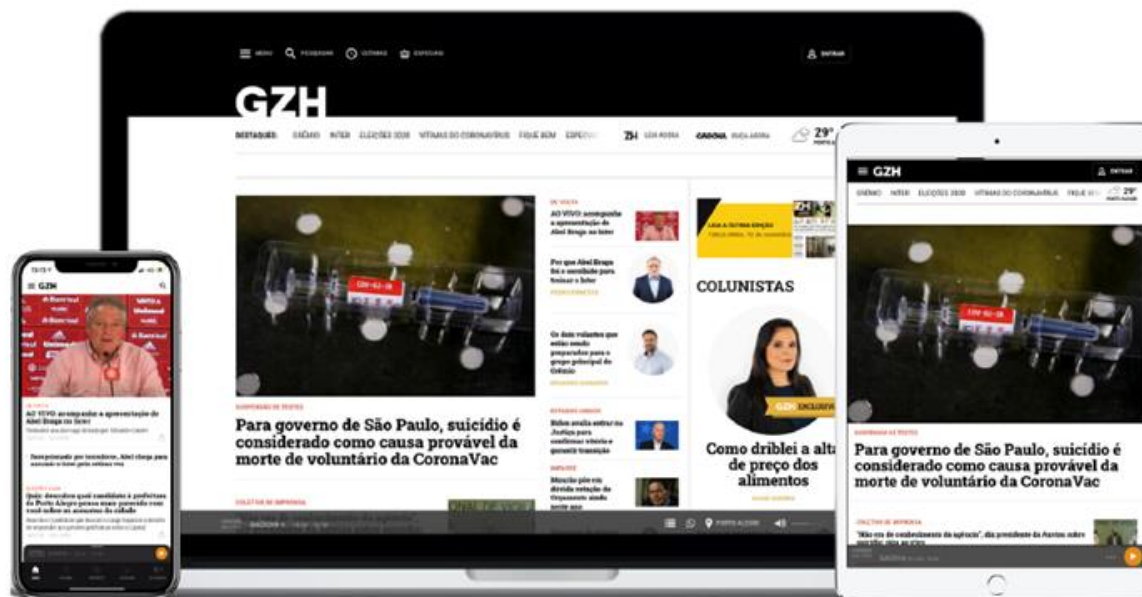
MENU PESQUISA ÚLTIMAS ESPECIAIS

ENTRAR

GZH

DESTAQUES: GRÊMIO INTER ELEIÇÕES 2020 VÍTIMAS DO CORONAVÍRUS FIQUE BEM ESPECIAIS

ZH LEIA AGORA GAÚCHA OUÇA AGORA

29°

SUSPENSÃO DE TESTES

Para governo de São Paulo, suicídio é considerado como causa provável da morte de voluntário da CoronaVac

AO VIVO: acompanhe a apresentação de Abel Braga no Inter

Por que Abel Braga foi o escolhido para treinar o Inter

Os dois volantes que estão sendo preparados para o grupo principal do Grêmio

Biden avalia entrar na Justiça para confirmar vitória e garantir transição

COLUNISTAS

GZH EXCLUSIVO

Como driblei a alta de preço dos alimentos

COLETIVA DE IMPRENSA

GAÚCHA

PORTO ALEGRE

GZH

AO VIVO: acompanhe a apresentação de Abel Braga no Inter

GZH

ENTRAR

GRÊMIO INTER ELEIÇÕES 2020 VÍTIMAS DO CORONAVÍRUS FIQUE BEM

29°

SUSPENSÃO DE TESTES

Para governo de São Paulo, suicídio é considerado como causa provável da morte de voluntário da CoronaVac

COLETIVA DE IMPRENSA

"Não era de conhecimento da agência", diz presidente da Anvisa sobre

GAÚCHA